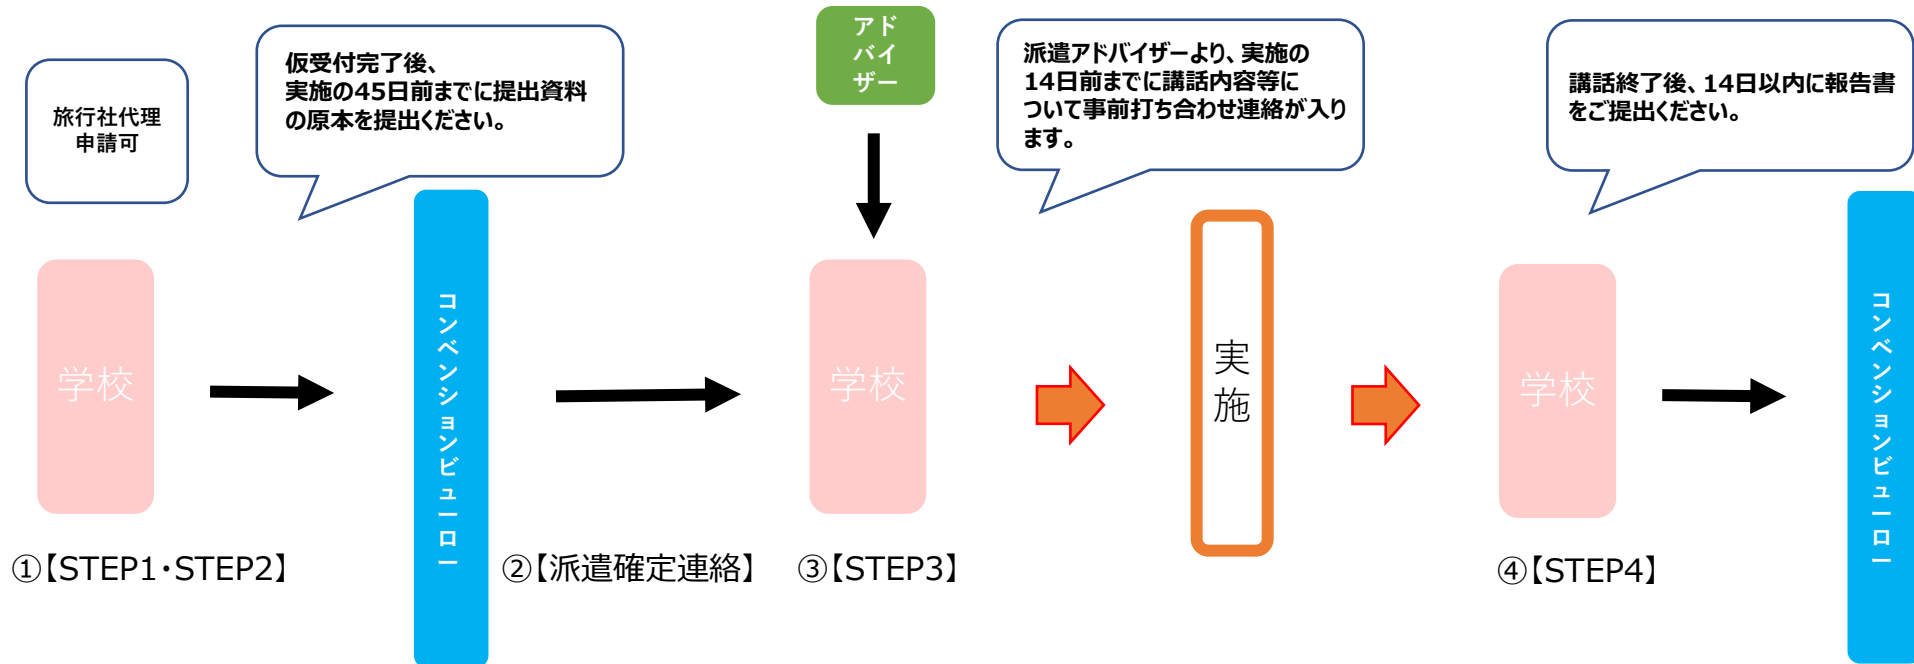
旅行社代理申請可

仮受付完了後、実施の45日前までに提出資料の原本を提出ください。

アドバイザー

派遣アドバイザーより、実施の14日前までに講話内容等について事前打ち合わせ連絡が入ります。

講話終了後、14日以内に報告書をご提出ください。

学校

コンベンションビューロー

学校

実施

学校

コンベンションビューロー

①【STEP1・STEP2】

②【派遣確定連絡】

③【STEP3】

④【STEP4】